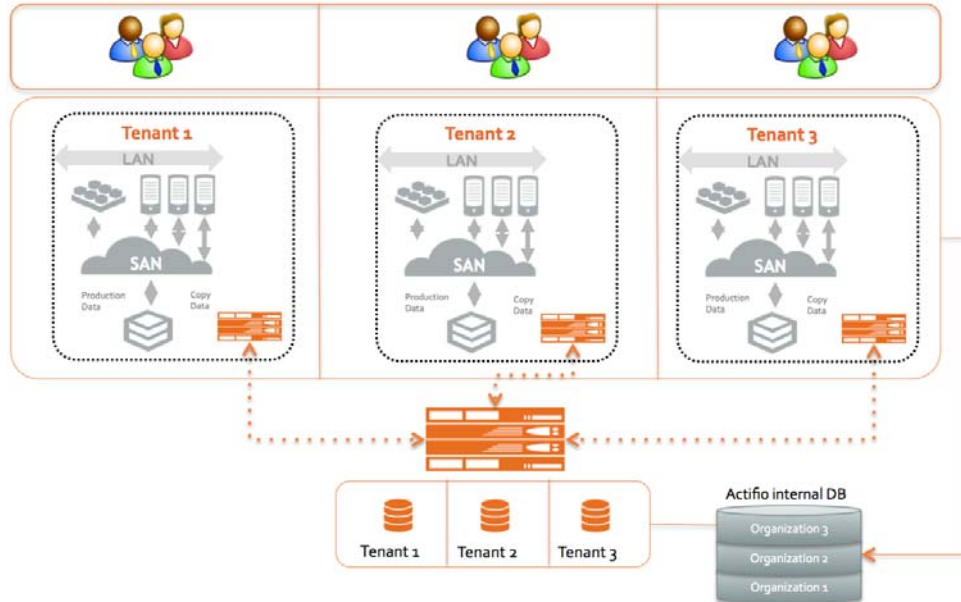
Tenant 1

LAN

SAN

Production Data

Copy Data

Tenant 2

LAN

SAN

Production Data

Copy Data

Tenant 3

LAN

SAN

Production Data

Copy Data

Tenant 1

Tenant 2

Tenant 3

Actifio internal DB

Organization 3

Organization 2

Organization 1